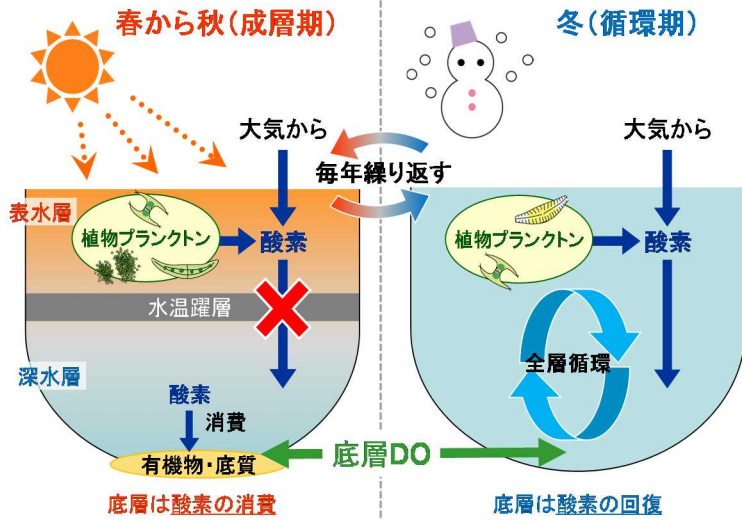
春から秋（成層期）

冬（循環期）

大気から

毎年繰り返す

大気から

表水層

植物プランクトン

酸素

植物プランクトン

酸素

水温躍層

全層循環

深水層

酸素

消費

有機物・底質

底層DO

底層は酸素の消費

底層は酸素の回復